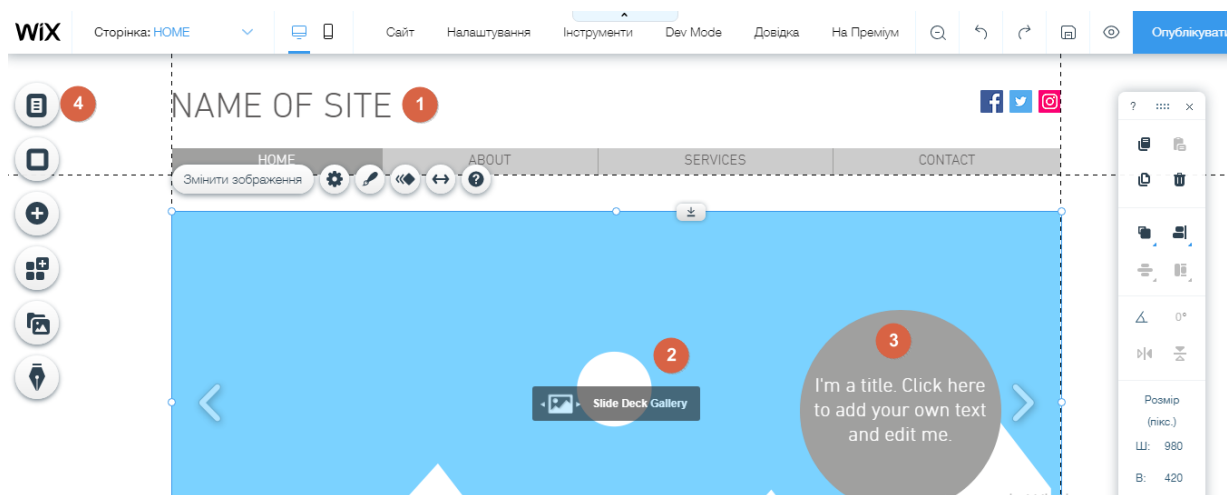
WiX Сторінка: HOME Сайт Налаштування Інструменти Dev Mode Довідка На Преміум Опублікувати

4

NAME OF SITE 1

HOME ABOUT SERVICES CONTACT

Змінити зображення

2

Slide Deck Gallery

3

I'm a title. Click here to add your own text and edit me.

?

0°

Розмір (пікс.)

Ш: 980

В: 420